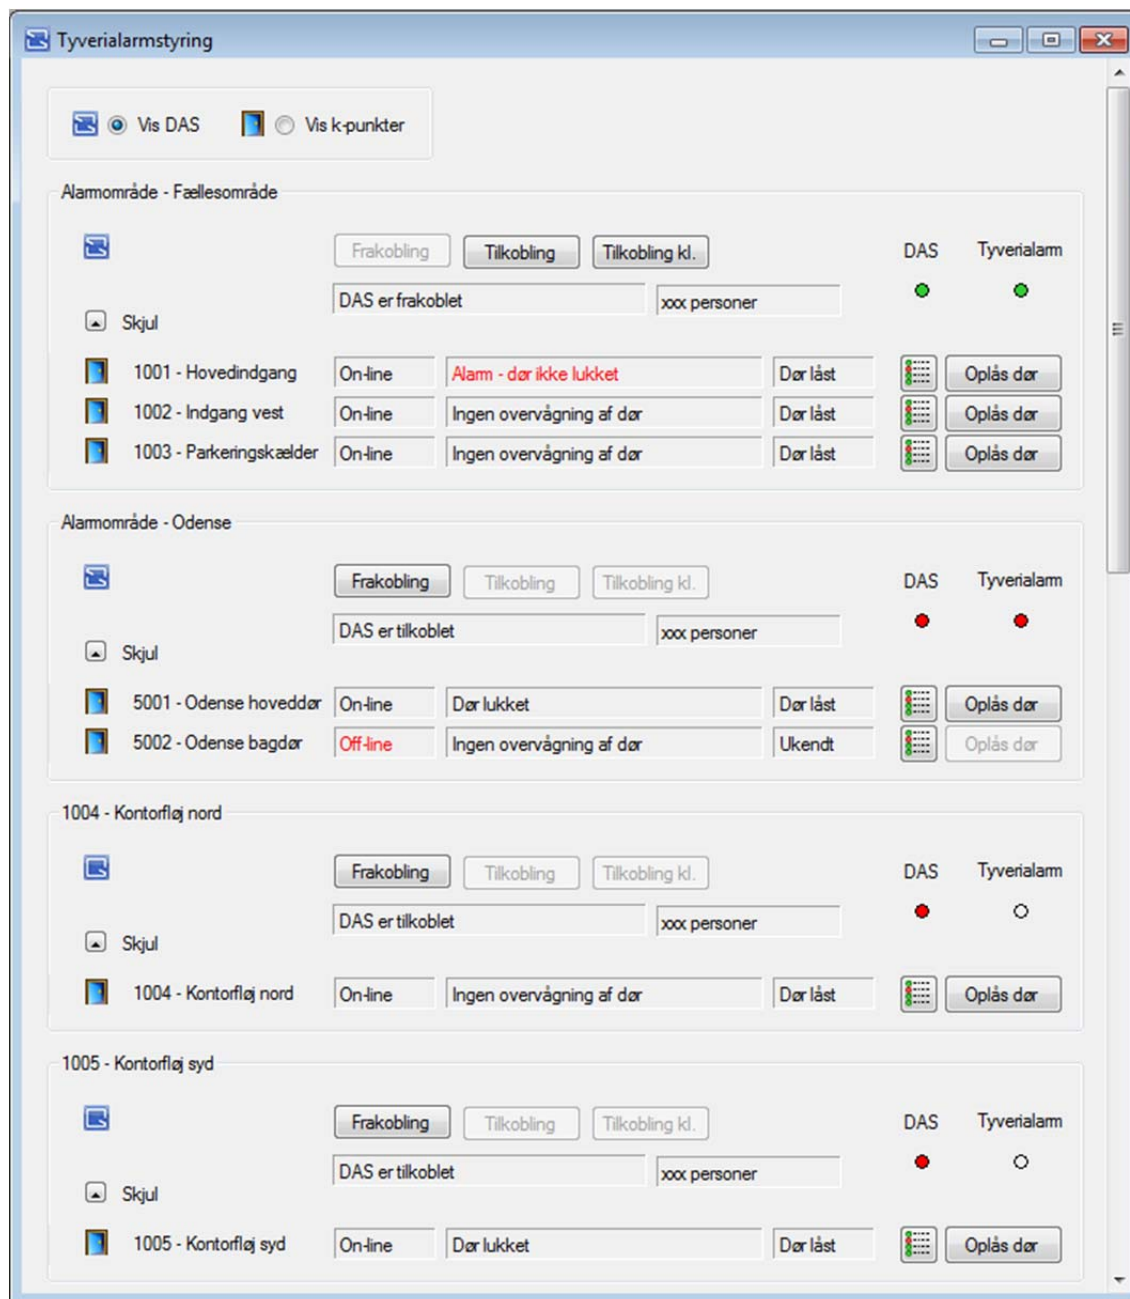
Tyverialarmstyring

Vis DAS Vis k-punkter

Alarmområde - Fællesområde

Frakobling Tilkobling Tilkobling kl.

DAS Tyverialarm

DAS er frakoblet xxx personer

Skjul

1001 - Hovedindgang On-line Alarm - dør ikke lukket Dør låst Oplås dør
1002 - Indgang vest On-line Ingen overvågning af dør Dør låst Oplås dør
1003 - Parkeringskælder On-line Ingen overvågning af dør Dør låst Oplås dør

Alarmområde - Odense

Frakobling Tilkobling Tilkobling kl.

DAS Tyverialarm

DAS er tilkoblet xxx personer

Skjul

5001 - Odense hoveddør On-line Dør lukket Dør låst Oplås dør
5002 - Odense bagdør Off-line Ingen overvågning af dør Ukendt Oplås dør

1004 - Kontorfløj nord

Frakobling Tilkobling Tilkobling kl.

DAS Tyverialarm

DAS er tilkoblet xxx personer

Skjul

1004 - Kontorfløj nord On-line Ingen overvågning af dør Dør låst Oplås dør

1005 - Kontorfløj syd

Frakobling Tilkobling Tilkobling kl.

DAS Tyverialarm

DAS er tilkoblet xxx personer

Skjul

1005 - Kontorfløj syd On-line Dør lukket Dør låst Oplås dør